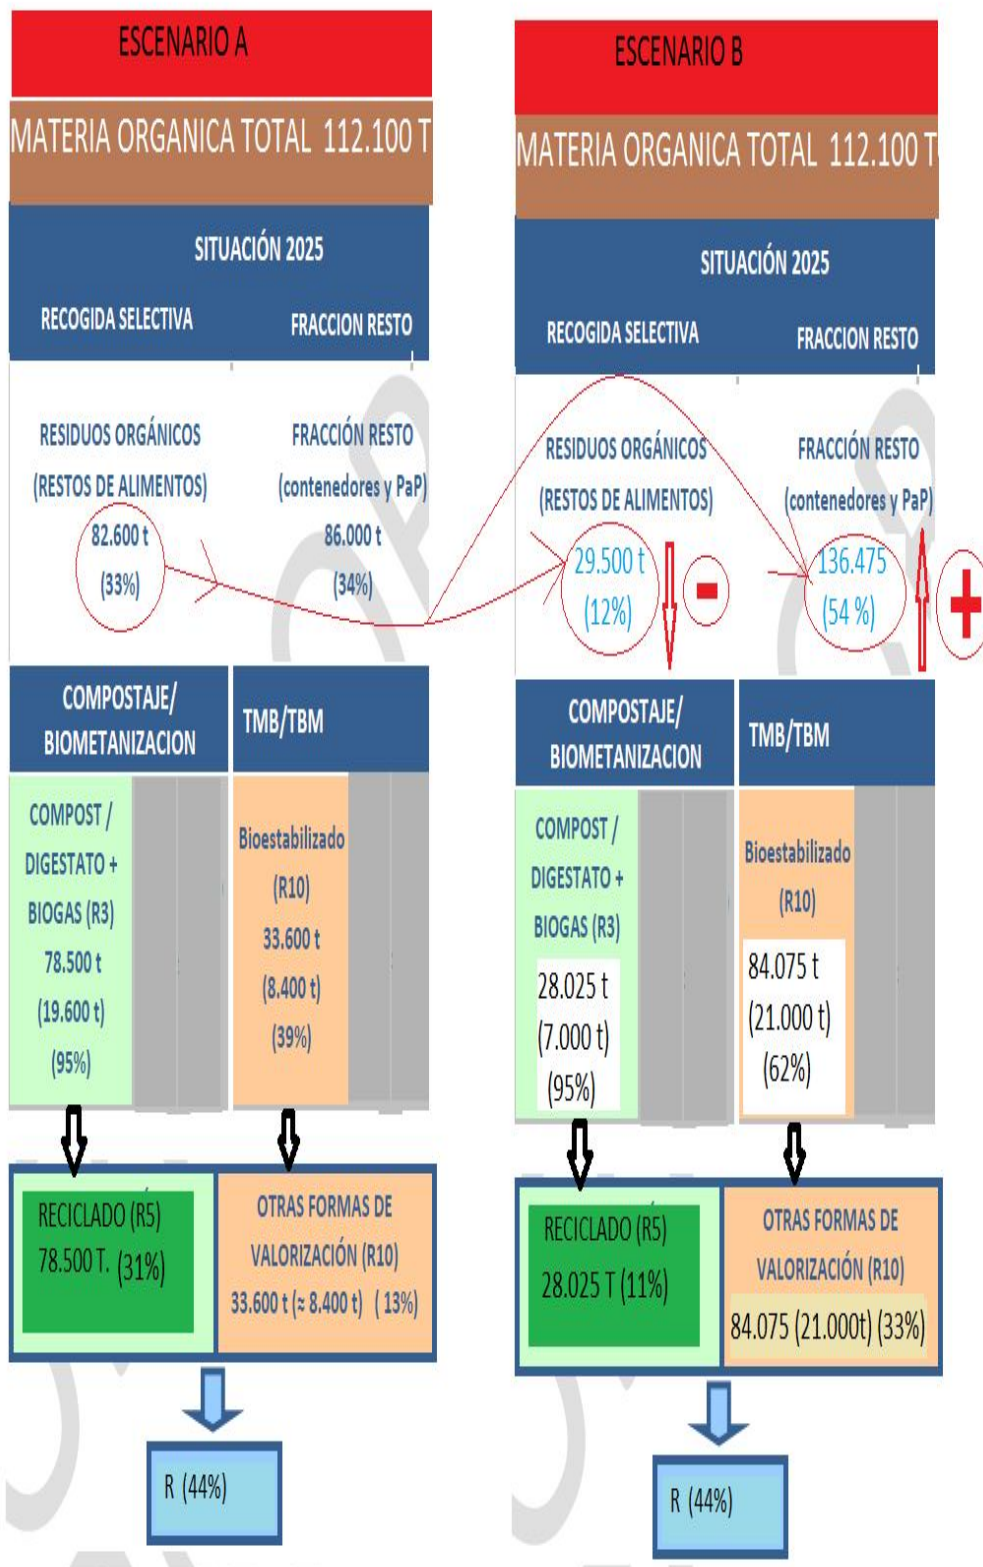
ESCENARIO A

MATERIA ORGANICA TOTAL 112.100 T

SITUACIÓN 2025

RECOGIDA SELECTIVA

FRACCION RESTO

RESIDUOS ORGÁNICOS (RESTOS DE ALIMENTOS)

82.600 t (33%)

FRACCIÓN RESTO (contenedores y PaP)

86.000 t (34%)

COMPOSTAJE/ BIOMETANIZACION

TMB/TBM

COMPOST / DIGESTATO + BIOGAS (R3) 78.500 t (19.600 t) (95%)

Bioestabilizado (R10) 33.600 t (8.400 t) (39%)

RECICLADO (R5) 78.500 T. (31%)

OTRAS FORMAS DE VALORIZACIÓN (R10) 33.600 t (≈ 8.400 t) (13%)

R (44%)

ESCENARIO B

MATERIA ORGANICA TOTAL 112.100 T

SITUACIÓN 2025

RECOGIDA SELECTIVA

FRACCION RESTO

RESIDUOS ORGÁNICOS (RESTOS DE ALIMENTOS)

29.500 t (12%)

FRACCIÓN RESTO (contenedores y PaP)

136.475 (54 %)

COMPOSTAJE/ BIOMETANIZACION

TMB/TBM

COMPOST / DIGESTATO + BIOGAS (R3) 28.025 t (7.000 t) (95%)

Bioestabilizado (R10) 84.075 t (21.000 t) (62%)

RECICLADO (R5) 28.025 T (11%)

OTRAS FORMAS DE VALORIZACIÓN (R10) 84.075 (21.000t) (33%)

R (44%)